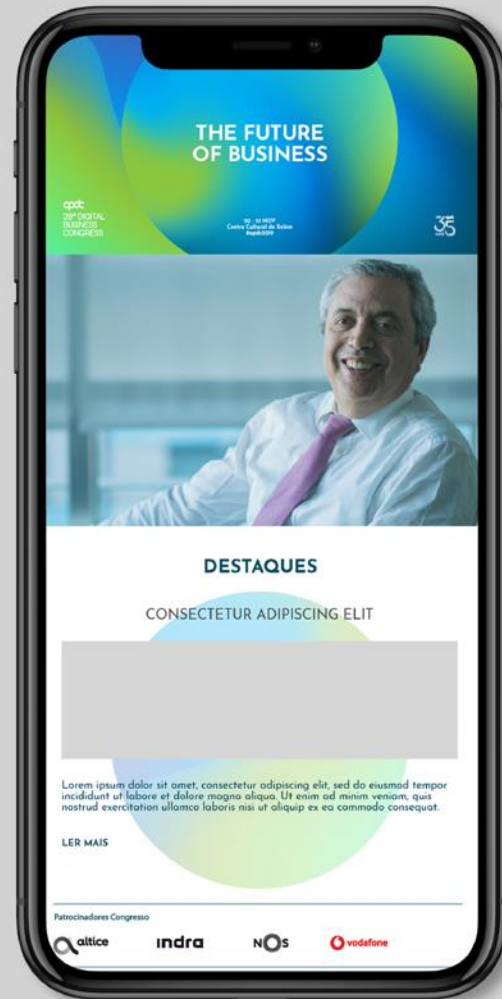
THE FUTURE OF BUSINESS

apdc
29º DIGITAL BUSINESS CONGRESS

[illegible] NOV
Centro Cultural de Belém
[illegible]

35

DESTAQUES

CONSECTETUR ADIPISCING ELIT

Lorem ipsum dolor sit amet, consectetur adipiscing elit, sed do eiusmod tempor incididunt ut labore et dolore magna aliqua. Ut enim ad minim veniam, quis nostrud exercitation ullamco laboris nisi ut aliquip ex ea commodo consequat.

LER MAIS

Patrocinadores Congresso

altice
indra
NOS
vodafone